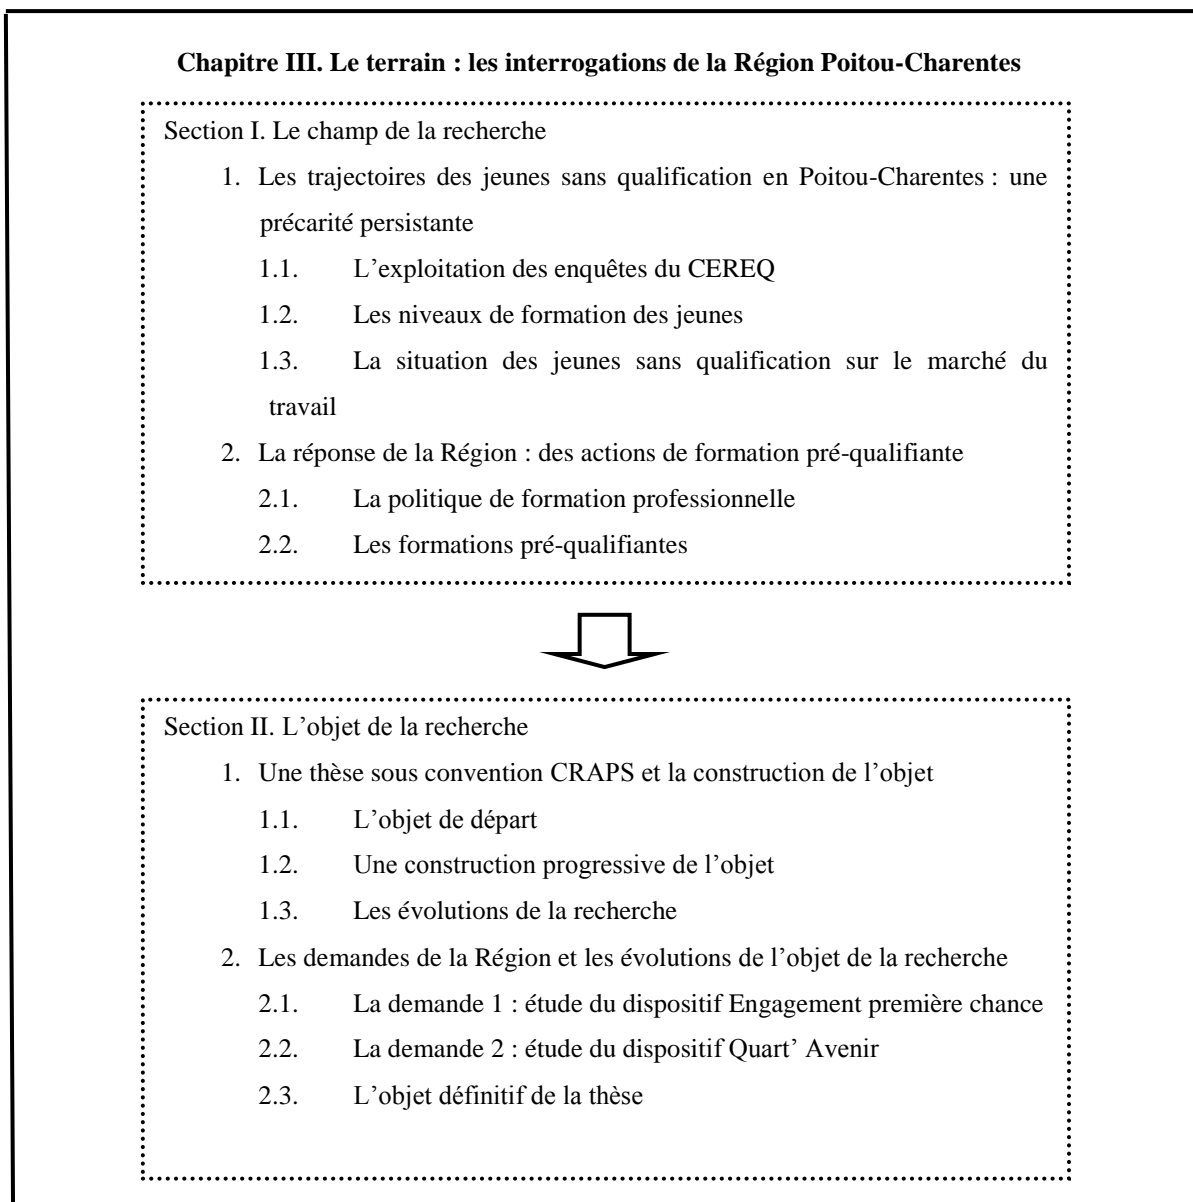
Chapitre III. Le terrain : les interrogations de la Région Poitou-Charentes

Section I. Le champ de la recherche

1. Les trajectoires des jeunes sans qualification en Poitou-Charentes : une précarité persistante

1.1. L'exploitation des enquêtes du CEREQ

1.2. Les niveaux de formation des jeunes

1.3. La situation des jeunes sans qualification sur le marché du travail

2. La réponse de la Région : des actions de formation pré-qualifiante

2.1. La politique de formation professionnelle

2.2. Les formations pré-qualifiantes

Section II. L'objet de la recherche

1. Une thèse sous convention CRAPS et la construction de l'objet

1.1. L'objet de départ

1.2. Une construction progressive de l'objet

1.3. Les évolutions de la recherche

2. Les demandes de la Région et les évolutions de l'objet de la recherche

2.1. La demande 1 : étude du dispositif Engagement première chance

2.2. La demande 2 : étude du dispositif Quart' Avenir

2.3. L'objet définitif de la thèse